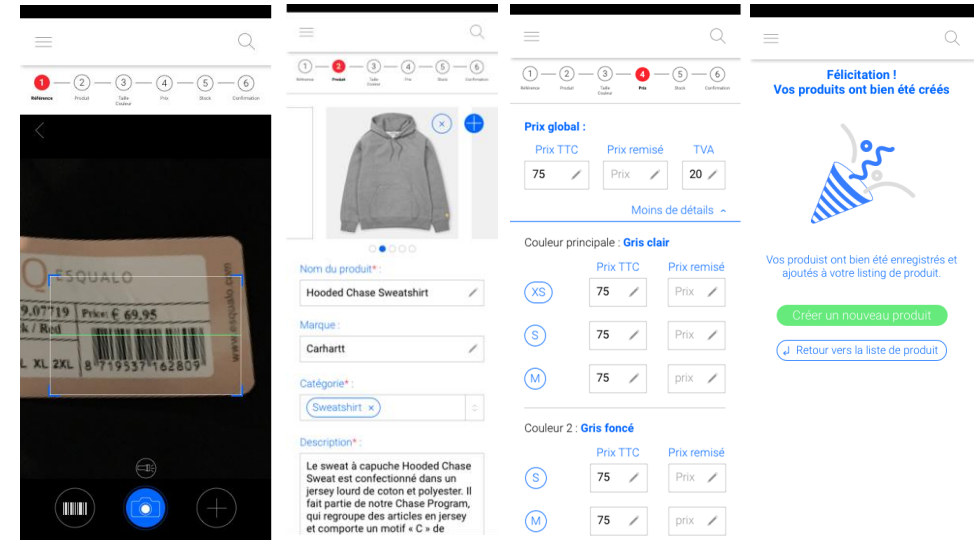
1 Référence
2 Produit
3 Taille Couleur
4 Prix
5 Stock
6 Confirmation

ESQUALO
9.07719 Prix: € 69,95
k / Red
L XL 2XL
8 719537 162809
esqualo.com

1 Référence
2 Produit
3 Taille Couleur
4 Prix
5 Stock
6 Confirmation

Nom du produit* :
Hooded Chase Sweatshirt
Marque :
Carhartt
Catégorie* :
Sweatshirt ×
Description* :
Le sweat à capuche Hooded Chase Sweat est confectionné dans un jersey lourd de coton et polyester. Il fait partie de notre Chase Program, qui regroupe des articles en jersey et comporte un motif « C » de

1 Référence
2 Produit
3 Taille Couleur
4 Prix
5 Stock
6 Confirmation

Prix global :
Prix TTC
75
Prix remisé
Prix
TVA
20
Moins de détails

Couleur principale : Gris clair
| | Prix TTC | Prix remisé |
|---|---|---|
| XS | 75 | Prix |
| S | 75 | Prix |
| M | 75 | prix |

Couleur 2 : Gris foncé
| | Prix TTC | Prix remisé |
|---|---|---|
| S | 75 | Prix |
| M | 75 | prix |

Félicitation !
Vos produits ont bien été créés

Vos produist ont bien été enregistrés et ajoutés à votre listing de produit.

Créer un nouveau produit
Retour vers la liste de produit